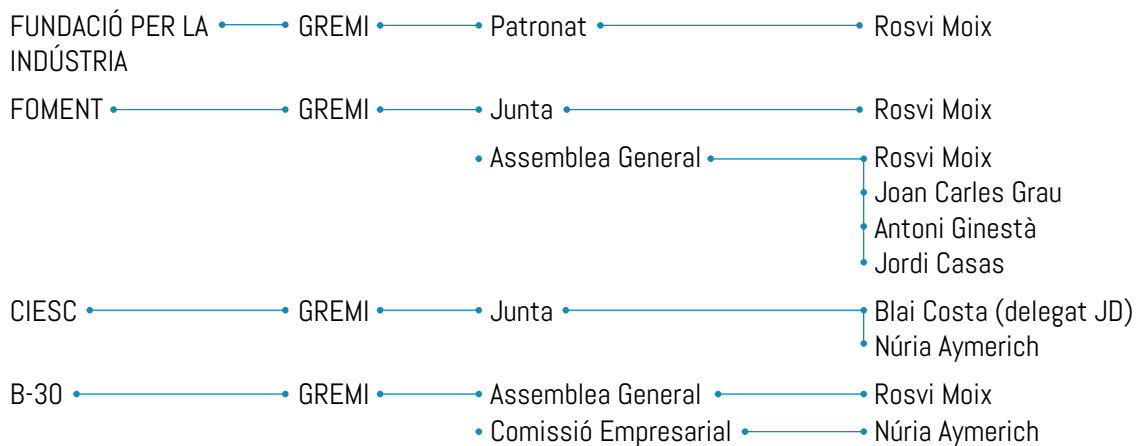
FUNDACIÓ PER LA INDÚSTRIA — GREMI — Patronat — Rosvi Moix

FOMENT — GREMI — Junta — Rosvi Moix

Assemblea General — Rosvi Moix
Joan Carles Grau
Antoni Ginestà
Jordi Casas

CIESC — GREMI — Junta — Blai Costa (delegat JD)
Núria Aymerich

B-30 — GREMI — Assemblea General — Rosvi Moix
Comissió Empresarial — Núria Aymerich